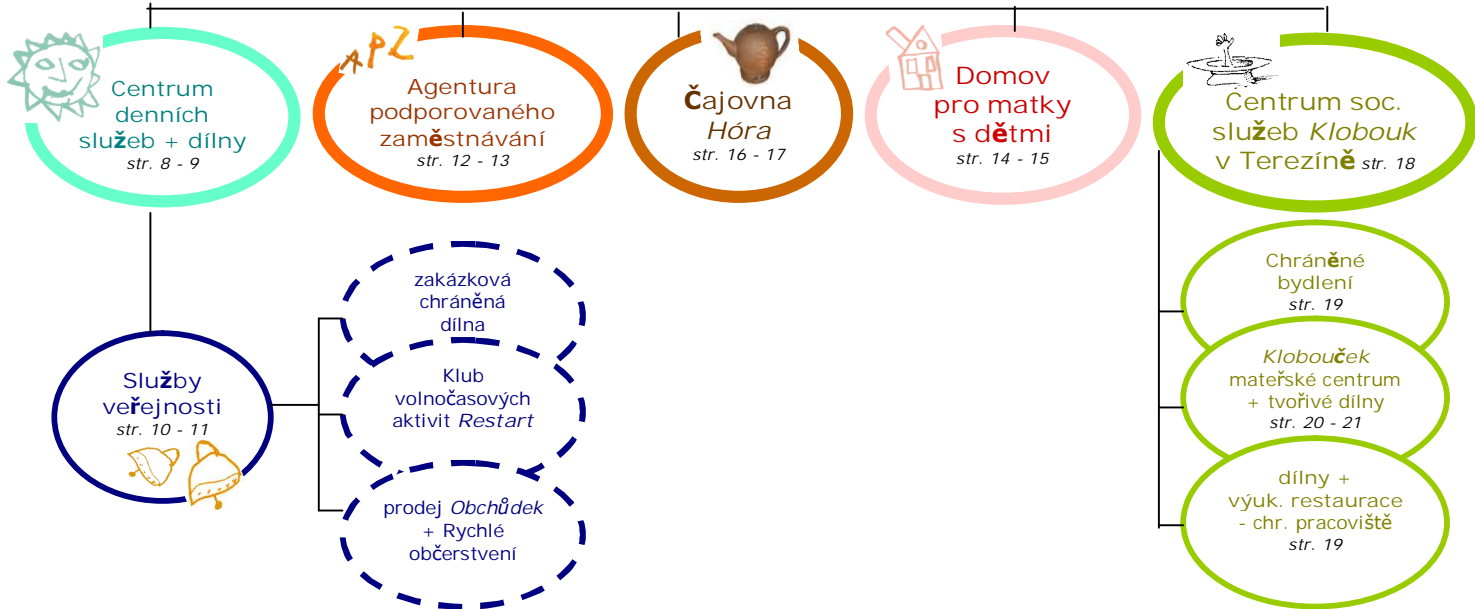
Centrum denních služeb + dílny
str. 8 - 9

APZ

Agentura podporovaného zaměstnávání
str. 12 - 13

Čajovna Hóra
str. 16 - 17

Domov pro matky s dětmi
str. 14 - 15

Centrum soc. služeb Klobouk v Terezíně str. 18

Služby veřejnosti
str. 10 - 11

zakázková chráněná dílna

Klub volnočasových aktivit Restart

prodej Obchůdek + Rychlé občerstvení

Chráněné bydlení
str. 19

Kloboučekmateřské centrum + tvořivé dílny
str. 20 - 21

dílny + výuk. restaurace - chr. pracoviště
str. 19